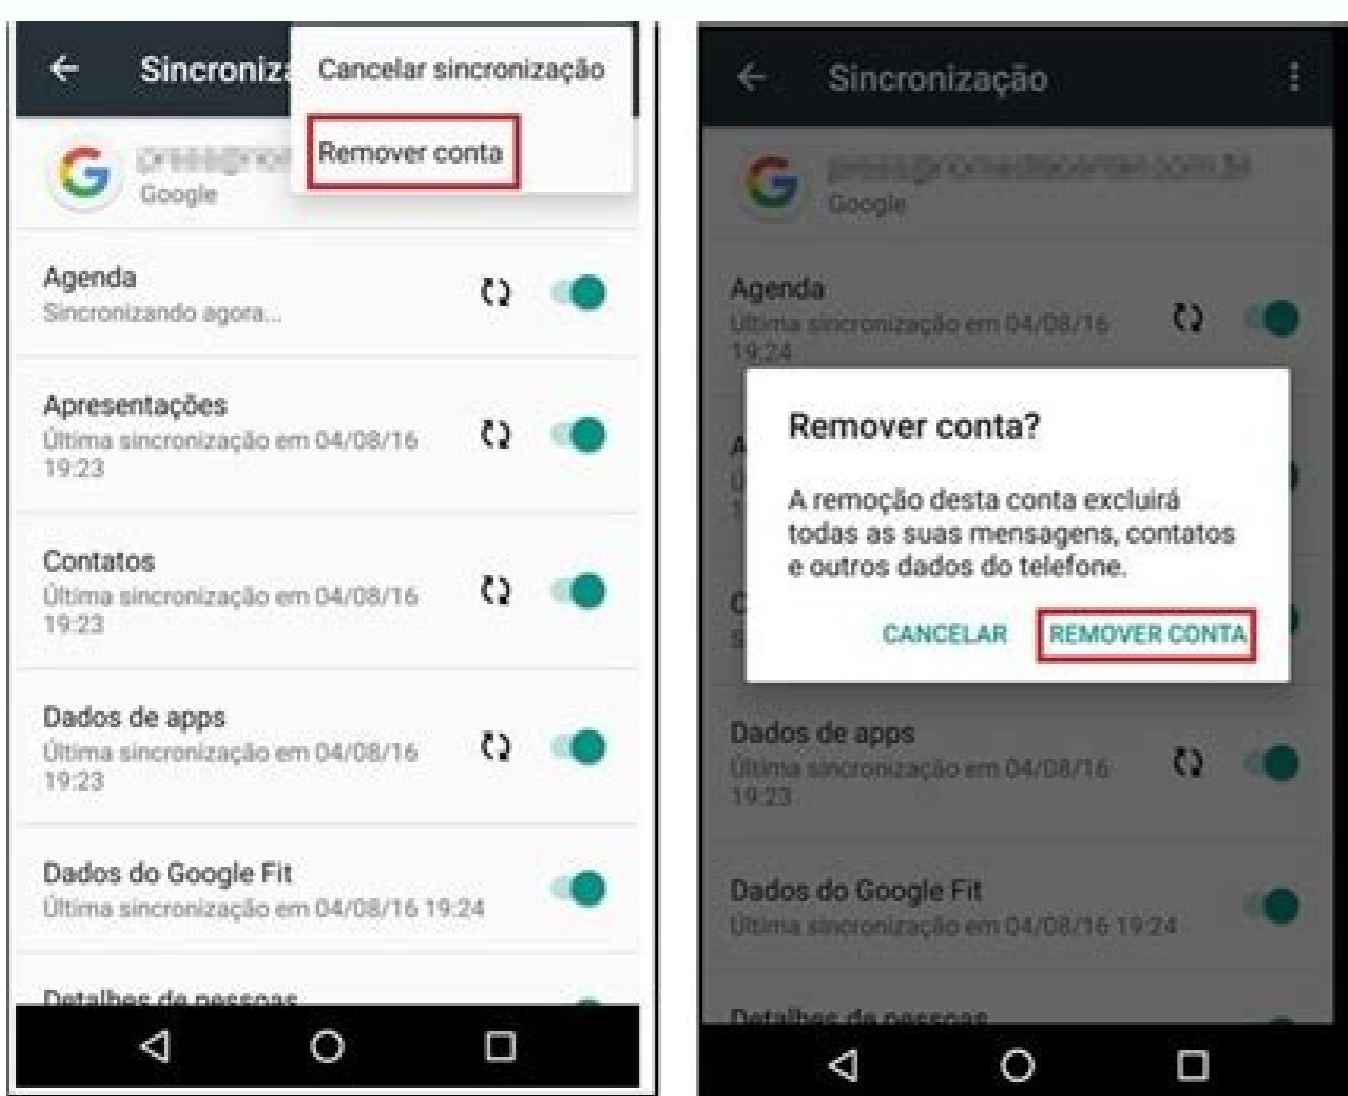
Sincroniz

Cancelar sincronização

Remover conta

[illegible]
Google

Agenda
Sincronizando agora...

Apresentações
Última sincronização em 04/08/16 19:23

Contatos
Última sincronização em 04/08/16 19:23

Dados de apps
Última sincronização em 04/08/16 19:23

Dados do Google Fit
Última sincronização em 04/08/16 19:24

Detalhes da pessoas

Sincronização

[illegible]
Google

Agenda
Última sincronização em 04/08/16 19:24

Remover conta?

A remoção desta conta excluirá todas as suas mensagens, contatos e outros dados do telefone.

CANCELAR REMOVER CONTA

Dados de apps
Última sincronização em 04/08/16 19:23

Dados do Google Fit
Última sincronização em 04/08/16 19:24

Detalhes da pessoas